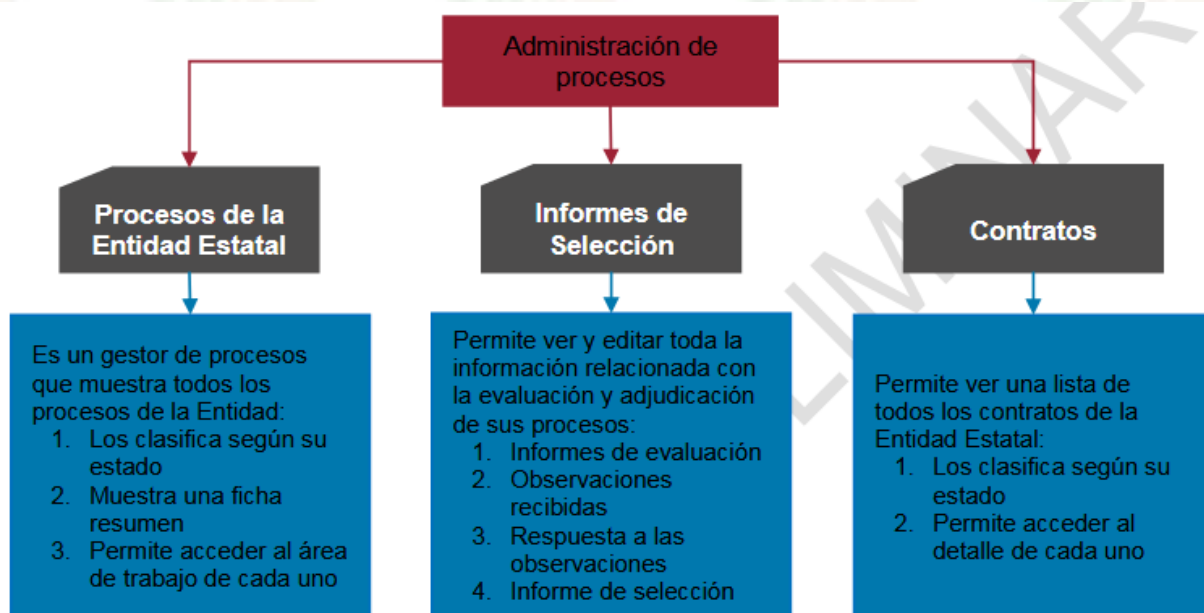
Administración de procesos

Procesos de la Entidad Estatal

Informes de Selección

Contratos

Es un gestor de procesos que muestra todos los procesos de la Entidad:
1. Los clasifica según su estado
2. Muestra una ficha resumen
3. Permite acceder al área de trabajo de cada uno

Permite ver y editar toda la información relacionada con la evaluación y adjudicación de sus procesos:
1. Informes de evaluación
2. Observaciones recibidas
3. Respuesta a las observaciones
4. Informe de selección

Permite ver una lista de todos los contratos de la Entidad Estatal:
1. Los clasifica según su estado
2. Permite acceder al detalle de cada uno

LIMINAR